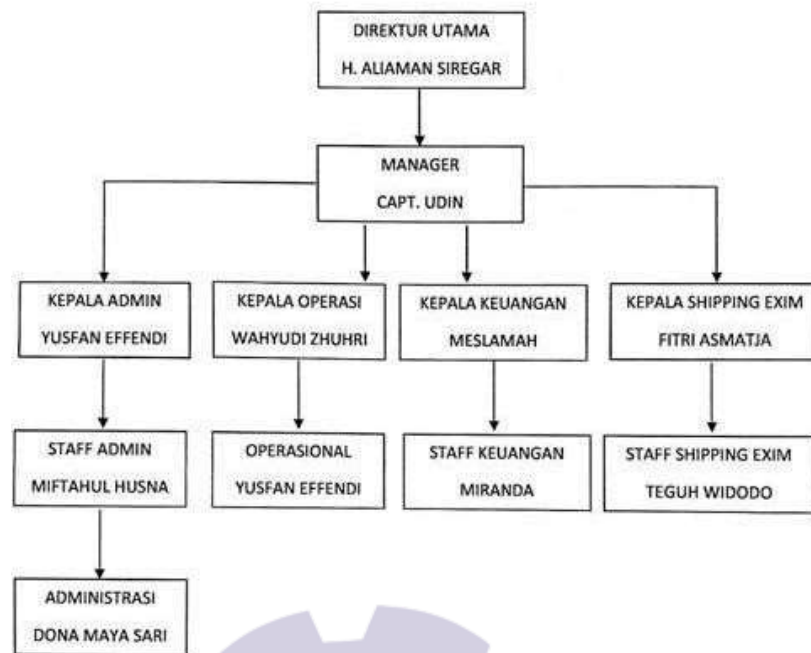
DIREKTUR UTAMA
H. ALIAMAN SIREGAR

MANAGER
CAPT. UDIN

KEPALA ADMIN
YUSFAN EFFENDI

KEPALA OPERASI
WAHYUDI ZHUHRI

KEPALA KEUANGAN
MESLAMAH

KEPALA SHIPPING EXIM
FITRI ASMATJA

STAFF ADMIN
MIFTAHUL HUSNA

OPERASIONAL
YUSFAN EFFENDI

STAFF KEUANGAN
MIRANDA

STAFF SHIPPING EXIM
TEGUH WIDODO

ADMINISTRASI
DONA MAYA SARI